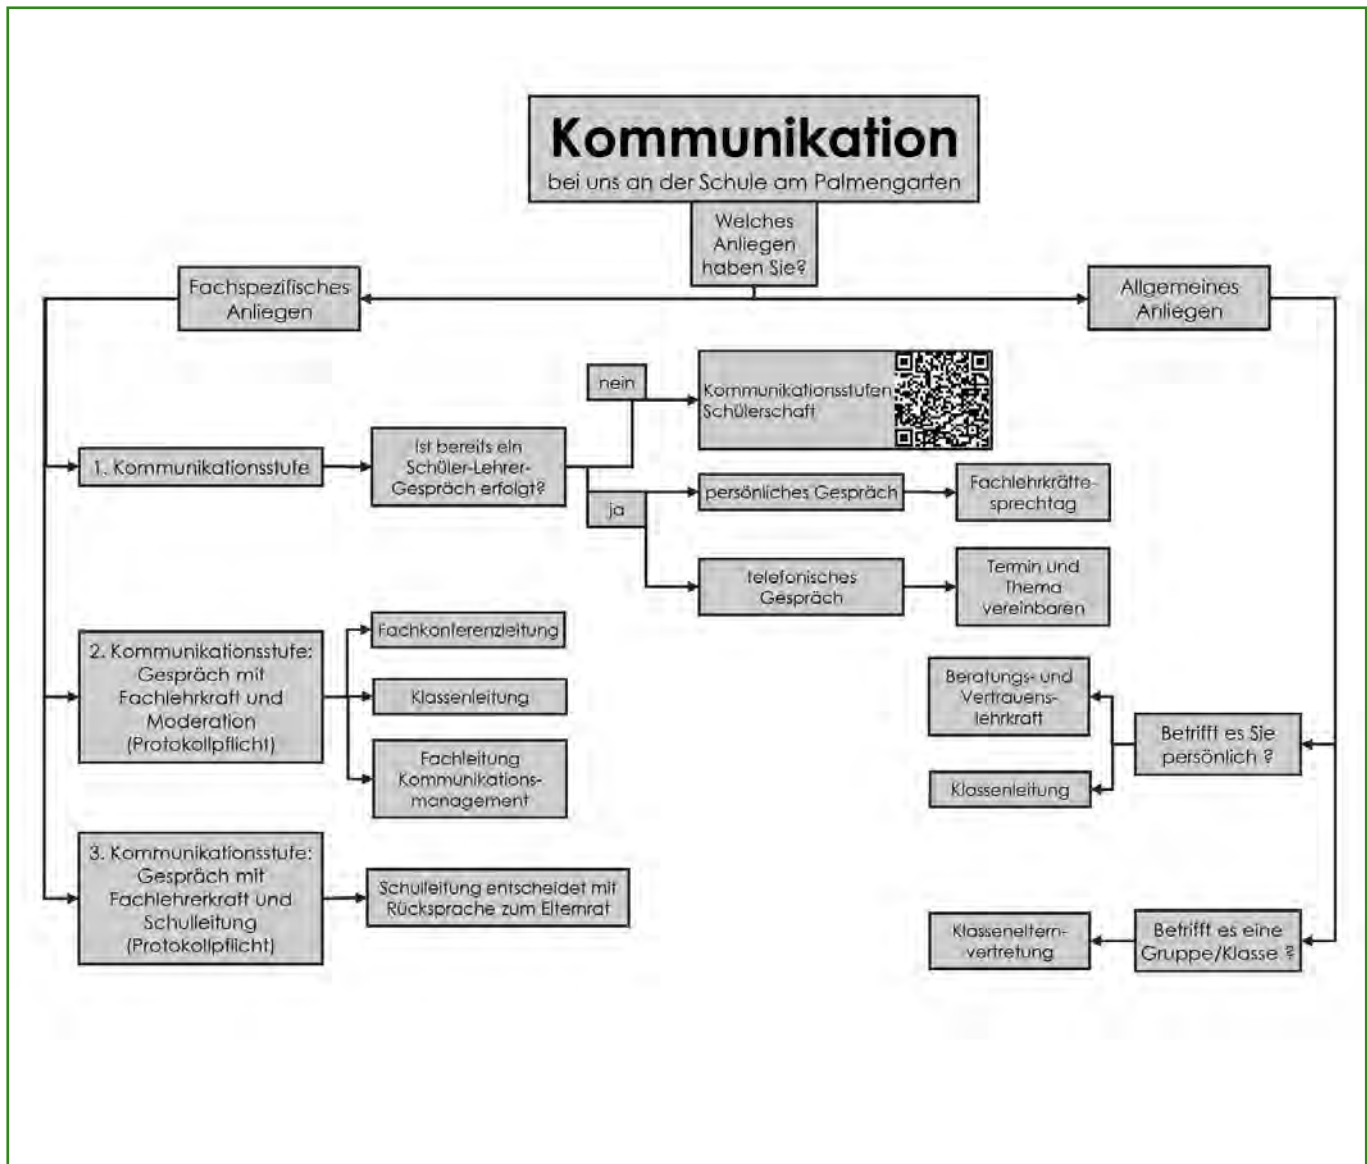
Kommunikation
bei uns an der Schule am Palmengarten

Welches Anliegen haben Sie?

Fachspezifisches Anliegen

Allgemeines Anliegen

1. Kommunikationsstufe

Ist bereits ein Schüler-Lehrer-Gespräch erfolgt?

nein

Kommunikationsstufen Schülerschaft

ja

persönliches Gespräch

Fachlehrkräftesprechtag

telefonisches Gespräch

Termin und Thema vereinbaren

2. Kommunikationsstufe: Gespräch mit Fachlehrkraft und Moderation (Protokollpflicht)

Fachkonferenzleitung

Klassenleitung

Fachleitung Kommunikationsmanagement

3. Kommunikationsstufe: Gespräch mit Fachlehrerkraft und Schulleitung (Protokollpflicht)

Schulleitung entscheidet mit Rücksprache zum Elternrat

Beratungs- und Vertrauenslehrkraft

Klassenleitung

Betrifft es Sie persönlich ?

Klasseneltern-vertretung

Betrifft es eine Gruppe/Klasse ?